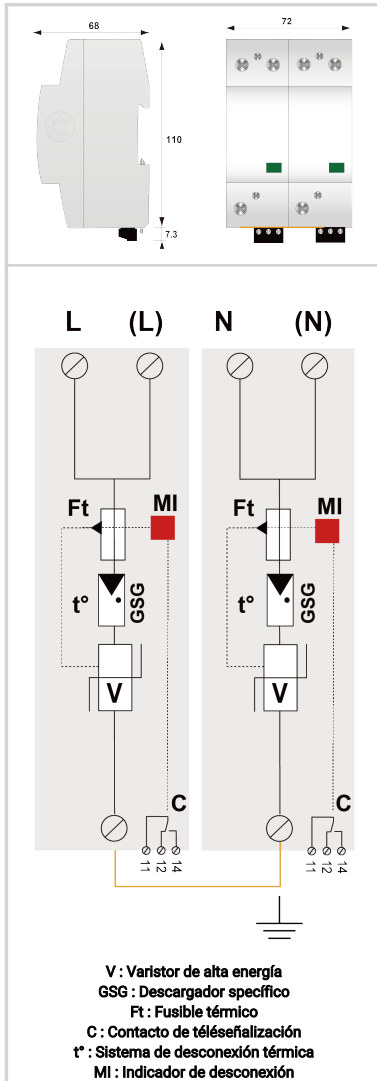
68

110

7.3

72

L (L) N (N)

Ft MI

t° GSG

V

C

11 12 14

Ft MI

t° GSG

V

C

11 12 14

V : Varistor de alta energía
GSG : Descargador specífico
Ft : Fusible térmico
C : Contacto de téléseñalización
t° : Sistema de desconexión térmica
MI : Indicador de desconexión